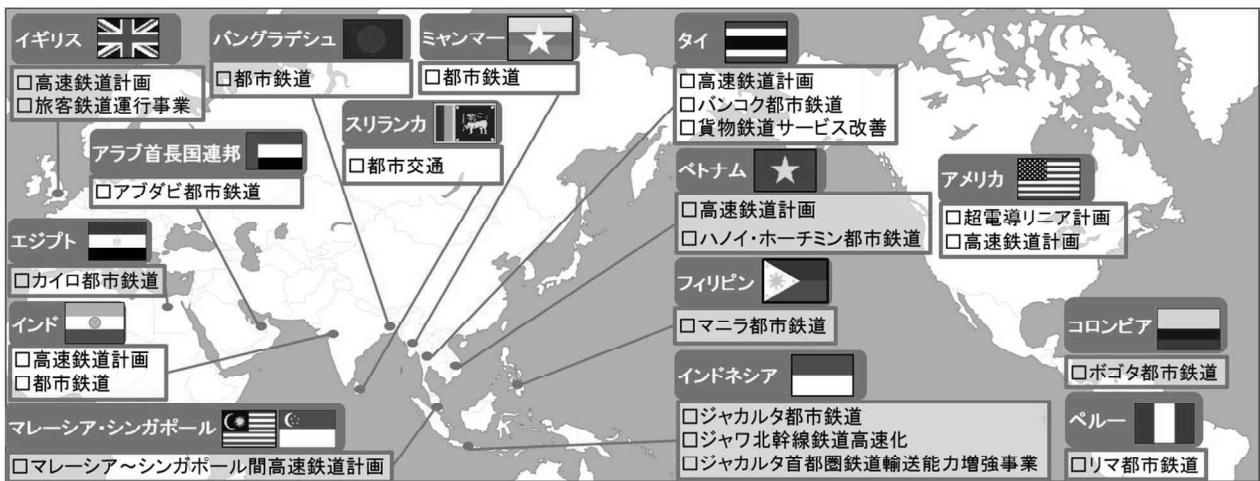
イギリス
□高速鉄道計画
□旅客鉄道運行事業

バングラデシュ
□都市鉄道

ミャンマー
□都市鉄道

スリランカ
□都市交通

アラブ首長国連邦
□アブダビ都市鉄道

エジプト
□カイロ都市鉄道

インド
□高速鉄道計画
□都市鉄道

マレーシア・シンガポール
□マレーシア～シンガポール間高速鉄道計画

タイ
□高速鉄道計画
□バンコク都市鉄道
□貨物鉄道サービス改善

ベトナム
□高速鉄道計画
□ハノイ・ホーチミン都市鉄道

フィリピン
□マニラ都市鉄道

インドネシア
□ジャカルタ都市鉄道
□ジャワ北幹線鉄道高速化
□ジャカルタ首都圏鉄道輸送能力増強事業

アメリカ
□超電導リニア計画
□高速鉄道計画

コロンビア
□ボゴタ都市鉄道

ペルー
□リマ都市鉄道